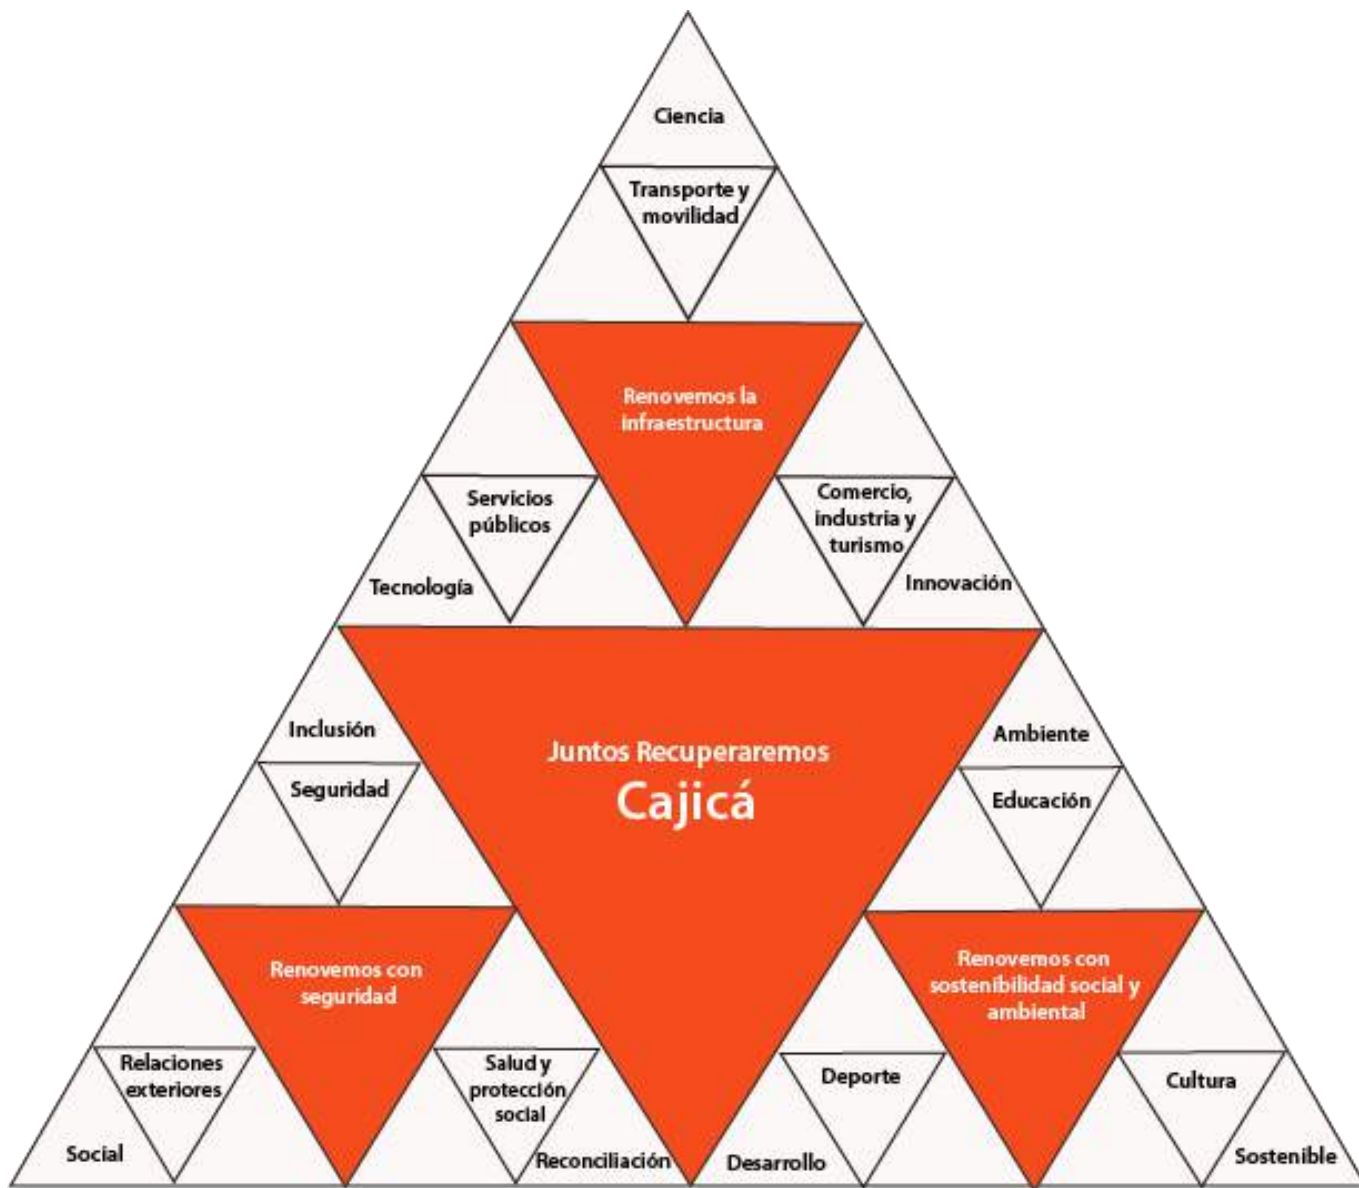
Ciencia

Transporte y movilidad

Renovemos la infraestructura

Servicios públicos

Tecnología

Comercio, industria y turismo

Innovación

Inclusión

Seguridad

Juntos Recuperaremos
Cajicá

Ambiente

Educación

Renovemos con seguridad

Renovemos con sostenibilidad social y ambiental

Relaciones exteriores

Social

Salud y protección social

Reconciliación

Desarrollo

Deporte

Cultura

Sostenible